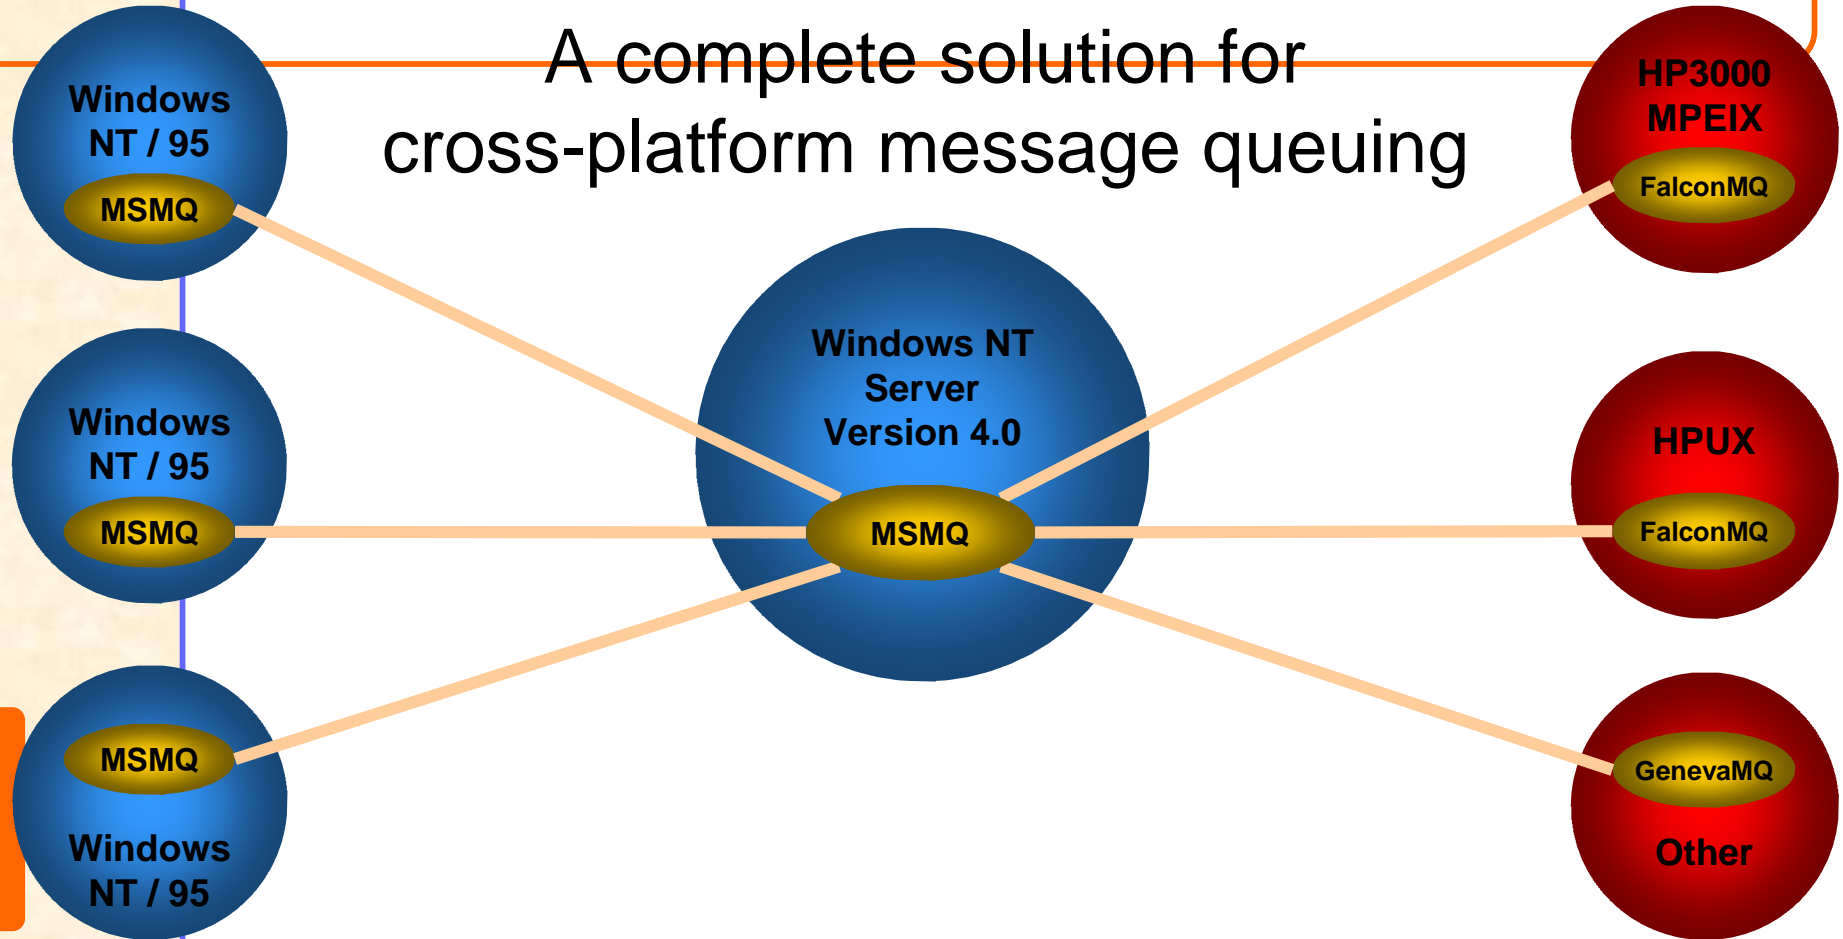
A complete solution for cross-platform message queuing

Windows NT / 95
MSMQ

Windows NT / 95
MSMQ

MSMQ
Windows NT / 95

Windows NT Server Version 4.0
MSMQ

HP3000 MPEIX
FalconMQ

HPUX
FalconMQ

GenevaMQ
Other